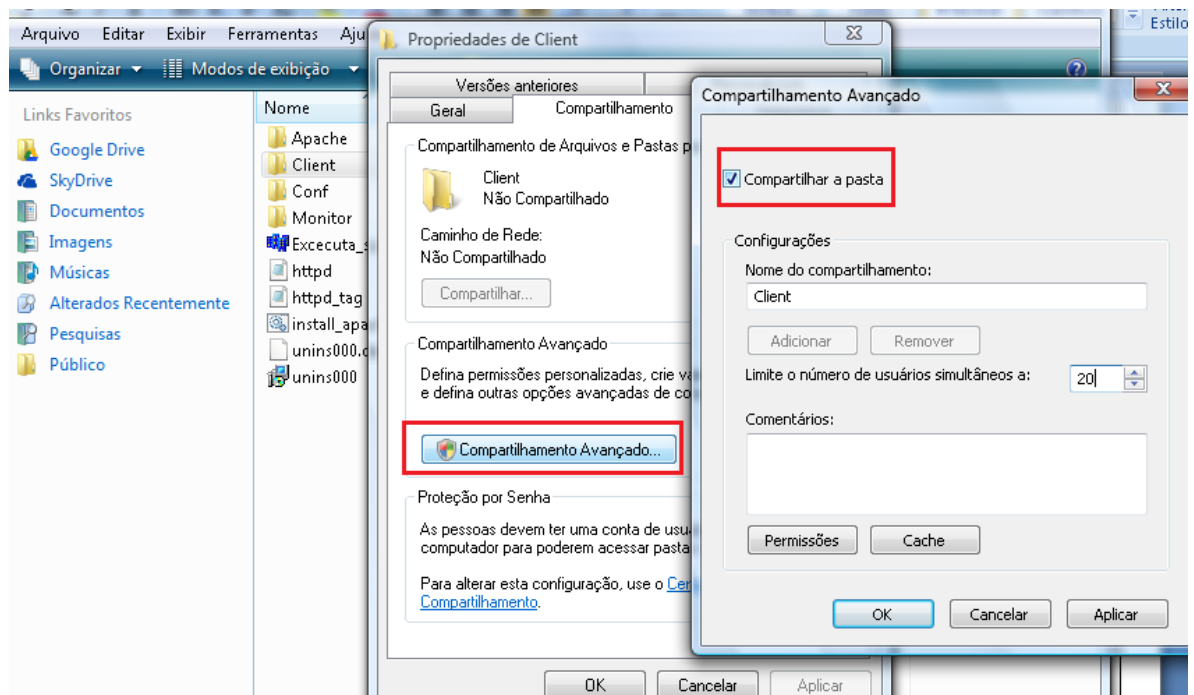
Arquivo Editar Exibir Ferramentas Aju

Organizar Modos de exibição

Estilo

Links Favoritos
Google Drive
SkyDrive
Documentos
Imagens
Músicas
Alterados Recentemente
Pesquisas
Público

Nome
Apache
Client
Conf
Monitor
Excecuta_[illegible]
httpd
httpd_tag
install_apa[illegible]
unins000.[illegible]
unins000

Propriedades de Client

Versões anteriores
Geral
Compartilhamento

Compartilhamento de Arquivos e Pastas p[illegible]
Client
Não Compartilhado
Caminho de Rede:
Não Compartilhado
Compartilhar...

Compartilhamento Avançado
Defina permissões personalizadas, crie v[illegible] e defina outras opções avançadas de co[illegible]
Compartilhamento Avançado...

Proteção por Senha
As pessoas devem ter uma conta de usu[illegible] computador para poderem acessar pasta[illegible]
Para alterar esta configuração, use o Ce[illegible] Compartilhamento.

OK Cancelar Aplicar

Compartilhamento Avançado

Compartilhar a pasta

Configurações
Nome do compartilhamento:
Client
Adicionar Remover
Limite o número de usuários simultâneos a: 20
Comentários:
Permissões Cache

OK Cancelar Aplicar